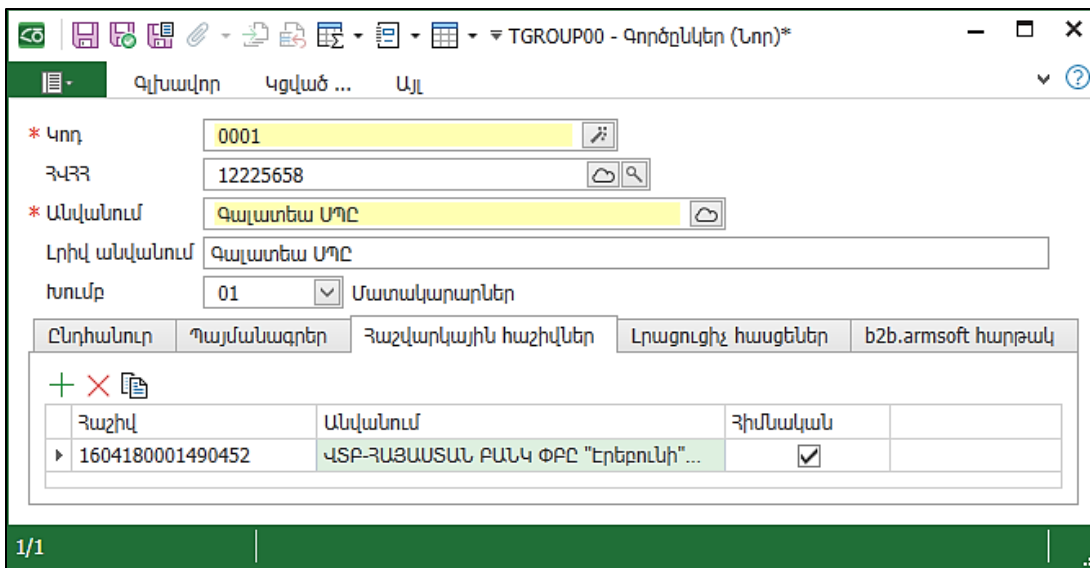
TGROUP00 - Գործընկեր (Նոր)*

Գլխավոր Կցված ... Այլ

* Կոդ 0001
ՀՎՀՀ 12225658
* Անվանում Գալատեա ՍՊԸ
Լրիվ անվանում Գալատեա ՍՊԸ
Խումբ 01 Մատակարարներ

Ընդհանուր Պայմանագրեր Հաշվարկային հաշիվներ Լրացուցիչ հասցեներ b2b.armsoft հարթակ

| Հաշիվ | Անվանում | Հիմնական |
|---|---|---|
| 1604180001490452 | ՎՏԲ-ՀԱՅԱՍՏԱՆ ԲԱՆԿ ՓԲԸ "Էրեբունի"... | ✓ |

1/1